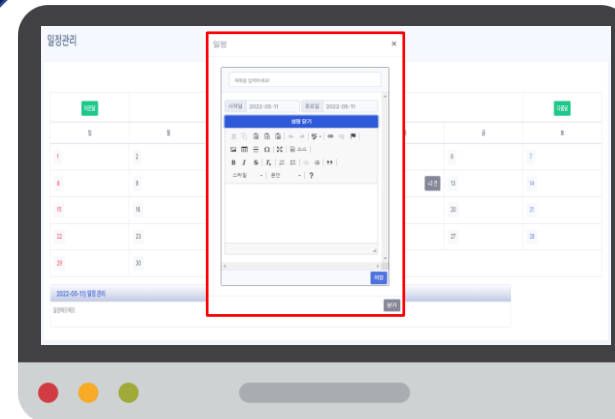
일정관리

이전달

다음달

일

월

금

토

1

2

6

7

8

9

13

14

15

16

20

21

22

23

27

28

29

30

2022-05-11 일정 관리

일정이 없습니다

일정

×

제목을 입력하세요

시작일 2022-05-11

종료일 2022-05-11

설명 닫기

스타일

문단

?

저장

닫기